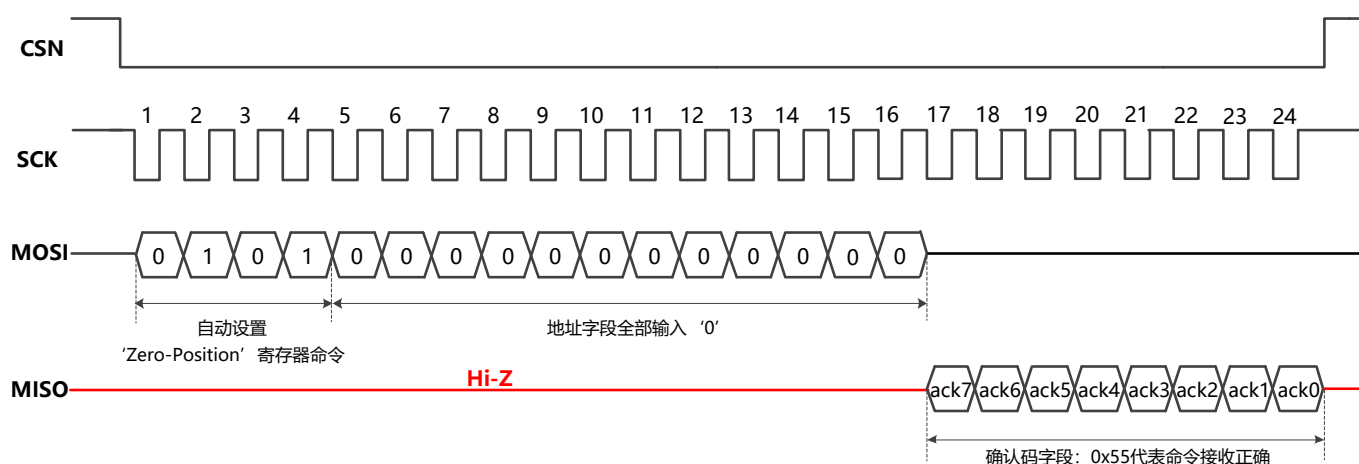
CSN

SCK

1 2 3 4 5 6 7 8 9 10 11 12 13 14 15 16 17 18 19 20 21 22 23 24

MOSI

0 1 0 1 0 0 0 0 0 0 0 0 0 0 0 0

自动设置
‘Zero-Position’寄存器命令

地址字段全部输入 ‘0’

MISO

Hi-Z

ack7 ack6 ack5 ack4 ack3 ack2 ack1 ack0

确认码字段：0x55代表命令接收正确